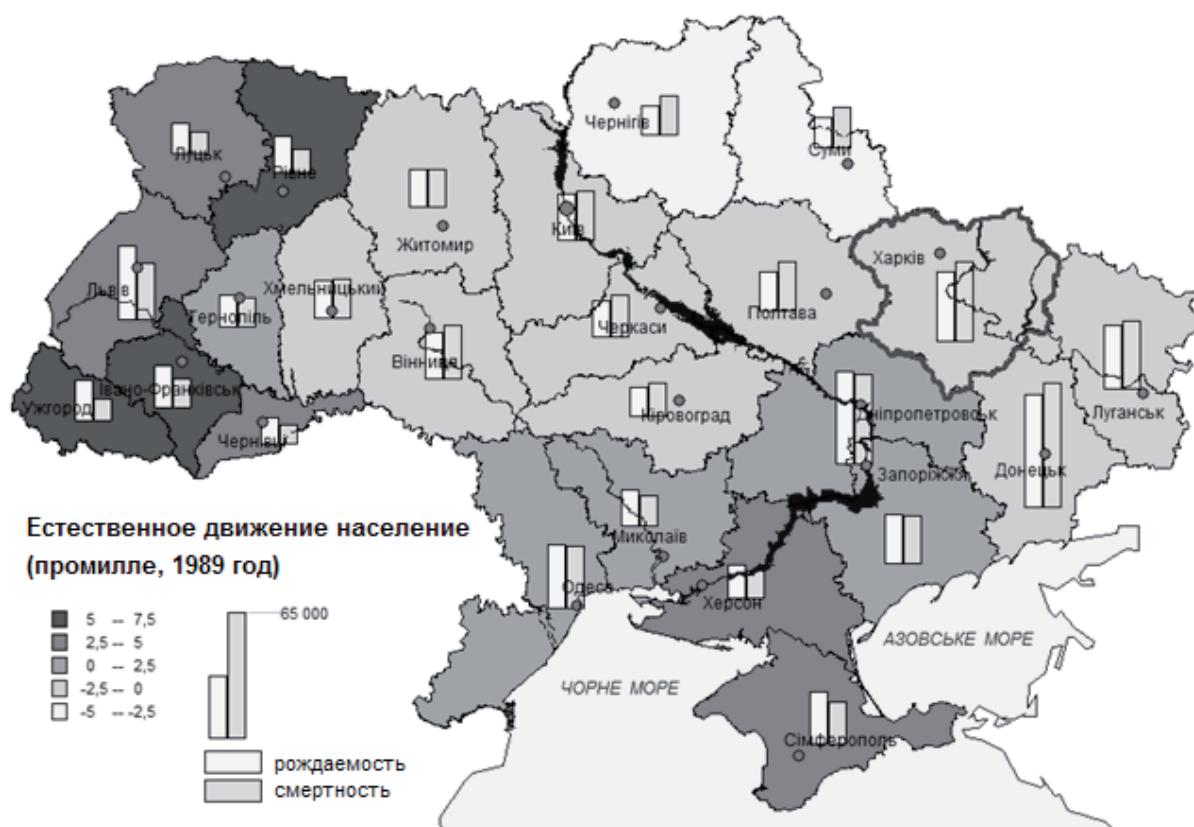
Чернігів
Суми
Луцьк
Рівне
Житомир
Київ
Харків
Львів
Тернопіль
Хмельницький
Полтава
Черкаси
Луганськ
Вінниця
Ужгород
Івано-Франківськ
Кіровоград
Дніпропетровськ
Чернівці
Донецьк
Запоріжжя
Миколаїв
Одеса
Херсон
АЗОВСЬКЕ МОРЕ
ЧОРНЕ МОРЕ
Сімферополь

Естественное движение население
(промилле, 1989 год)

5 -- 7,5
2,5 -- 5
0 -- 2,5
-2,5 -- 0
-5 -- -2,5

65 000

рождаемость
смертность